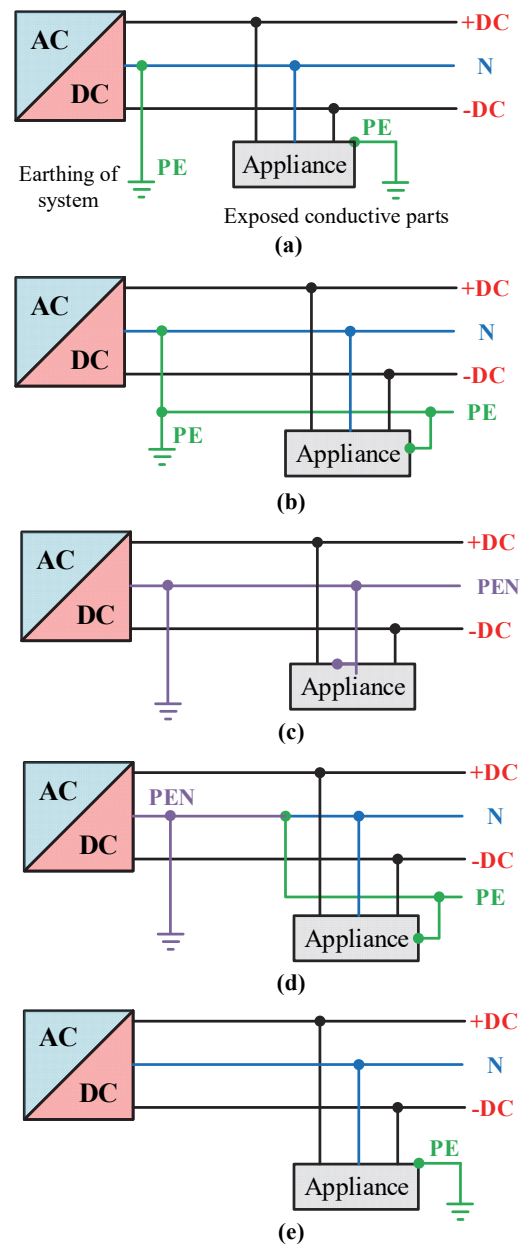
AC
DC
+DC
N
-DC
PE
Earthing of system
PE
Appliance
Exposed conductive parts
(a)

AC
DC
+DC
N
-DC
PE
PE
Appliance
(b)

AC
DC
+DC
PEN
-DC
Appliance
(c)

AC
DC
PEN
+DC
N
-DC
PE
Appliance
(d)

AC
DC
+DC
N
-DC
PE
Appliance
(e)